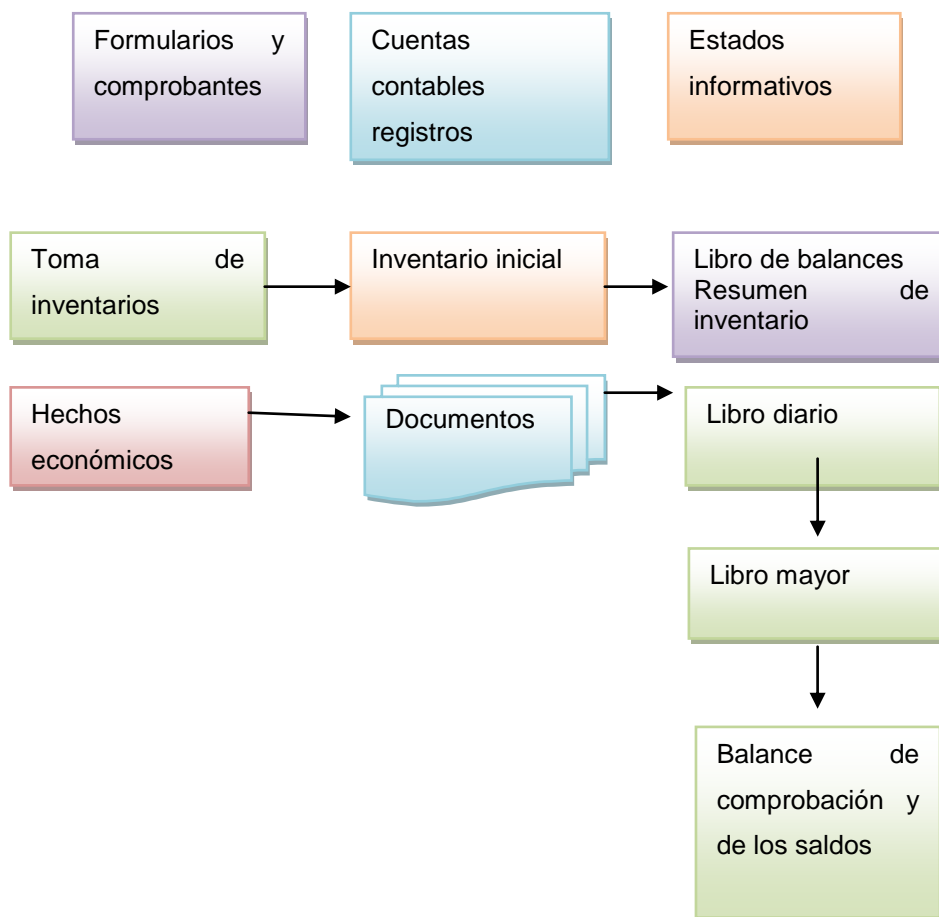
Formularios y comprobantes

Cuentas contables registros

Estados informativos

Toma de inventarios

Inventario inicial

Libro de balances Resumen de inventario

Hechos económicos

Documentos

Libro diario

Libro mayor

Balance de comprobación y de los saldos